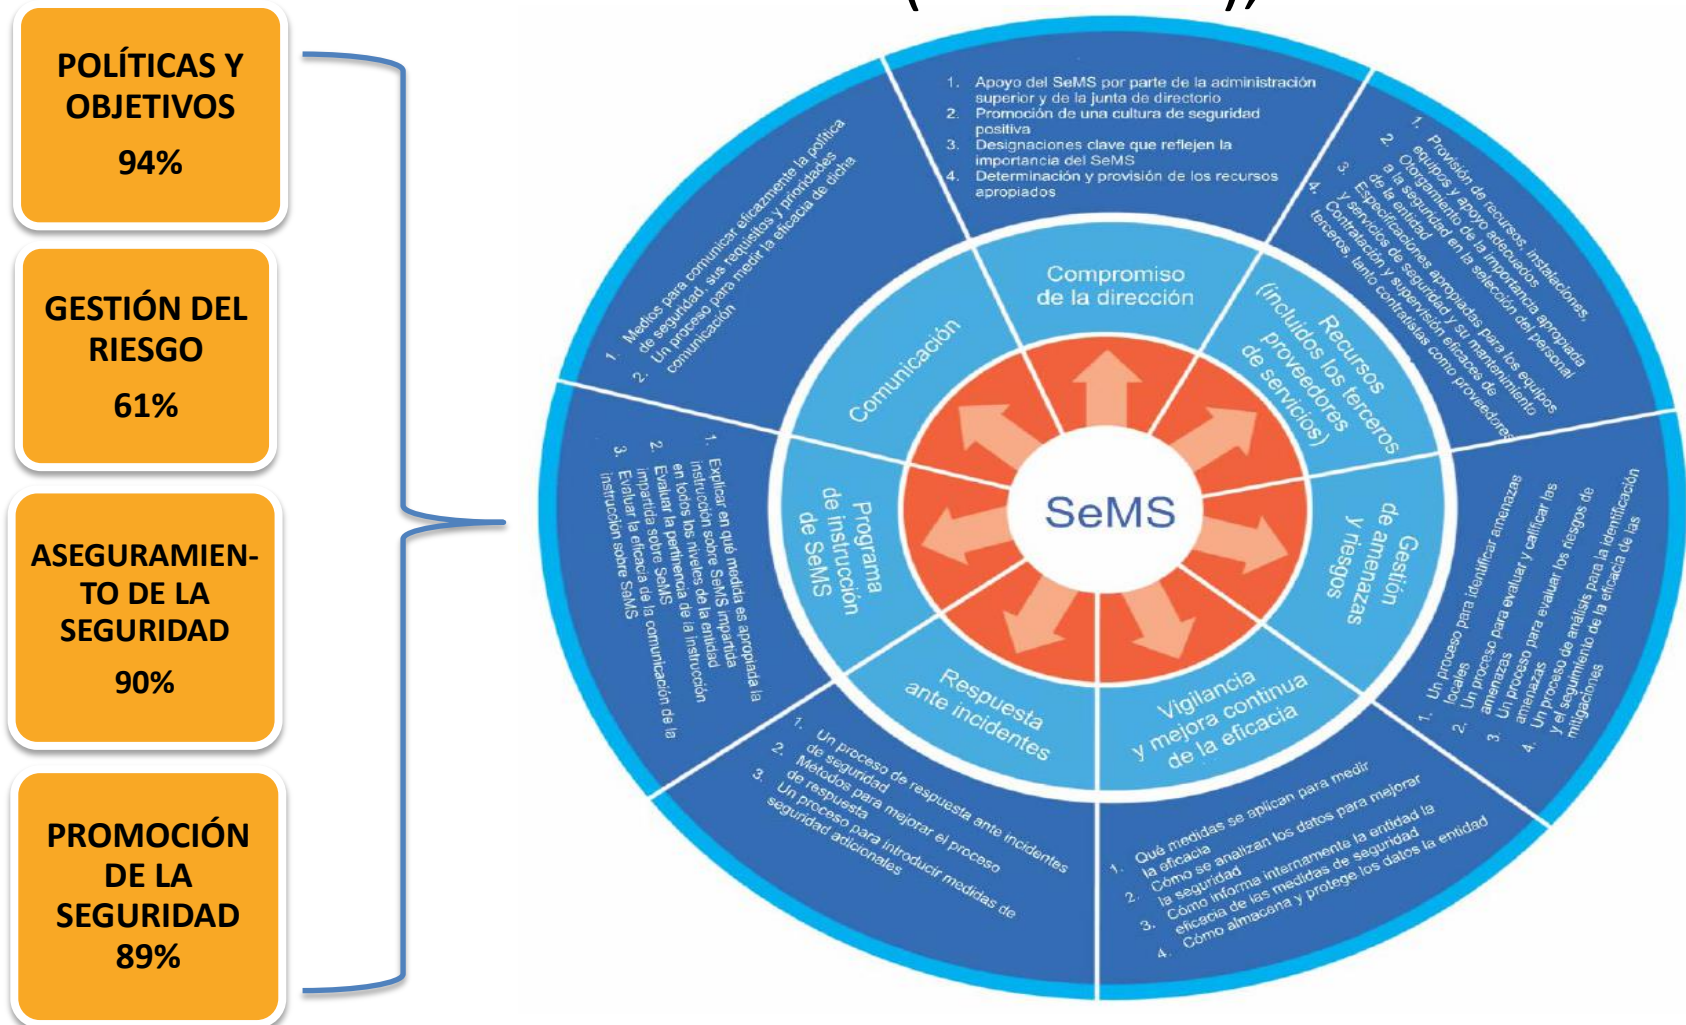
POLÍTICAS Y OBJETIVOS
94%

GESTIÓN DEL RIESGO
61%

ASEGURAMIEN-TO DE LA SEGURIDAD
90%

PROMOCIÓN DE LA SEGURIDAD
89%

1. Apoyo del SeMS por parte de la administración superior y de la junta de directorio
2. Promoción de una cultura de seguridad positiva
3. Designaciones clave que reflejen la importancia del SeMS
4. Determinación y provisión de los recursos apropiados

1. Provisión de recursos, instalaciones, equipos y apoyo adecuados
2. Otorgamiento de la importancia apropiada a la seguridad en la selección del personal de la entidad
3. Especificaciones apropiadas para los equipos y servicios de seguridad y su mantenimiento
4. Contratación y supervisión eficaces de terceros, tanto contratistas como proveedores

1. Un proceso para identificar amenazas locales
2. Un proceso para evaluar y calificar las amenazas
3. Un proceso para evaluar los riesgos de amenazas
4. Un proceso de análisis para la identificación y el seguimiento de la eficacia de las mitigaciones

1. Qué medidas se aplican para medir la eficacia
2. Cómo se analizan los datos para mejorar la seguridad
3. Cómo informa internamente la entidad la eficacia de las medidas de seguridad
4. Cómo almacena y protege los datos la entidad

1. Un proceso de respuesta ante incidentes de seguridad
2. Métodos para mejorar el proceso de respuesta
3. Un proceso para introducir medidas de seguridad adicionales

1. Explicar en qué medida es apropiada la instrucción sobre SeMS impartida en todos los niveles de la entidad
2. Evaluar la pertinencia de la instrucción impartida sobre SeMS
3. Evaluar la eficacia de la comunicación de la instrucción sobre SeMS

1. Medios para comunicar eficazmente la política de seguridad, sus requisitos y prioridades
2. Un proceso para medir la eficacia de dicha comunicación

Compromiso de la dirección
Recursos (incluidos los terceros proveedores de servicios)
Gestión de amenazas y riesgos
Vigilancia y mejora continua de la eficacia
Respuesta ante incidentes
Programa de instrucción de SeMS
Comunicación

SeMS